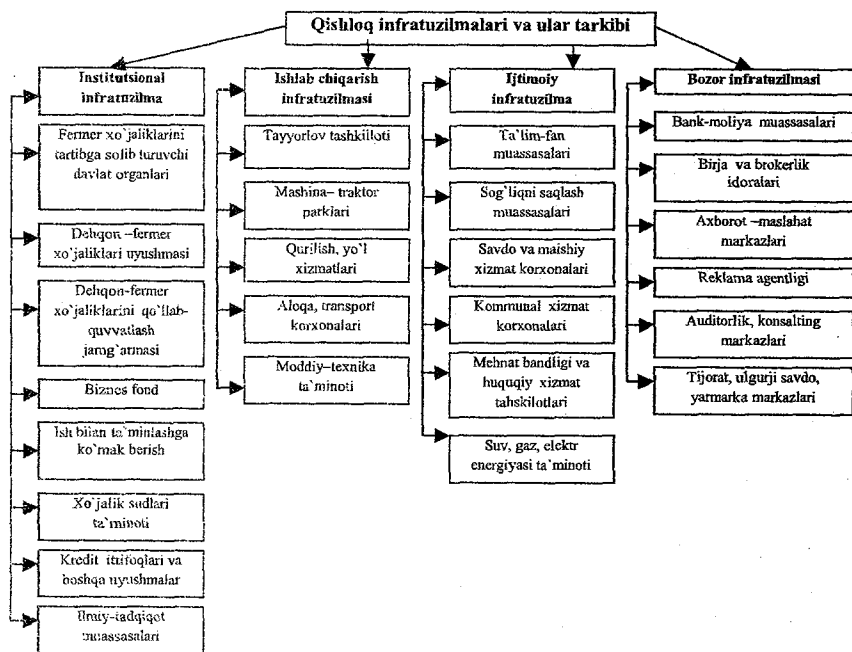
Qishloq infratuzilmalari va ular tarkibi

Institutsional infratuzilma

Fermer xo`jaliklarini tartibga solib turuvchi davlat organlari

Dehqon –fermer xo`jaliklari uyushmasi

Dehqon-fermer xo`jaliklarini qo`llab-quvvatlash jamg`armasi

Biznes fond

Ish bilan ta`minlashga ko`mak berish

Xo`jalik sudlari ta`minoti

Kredit ittifoqlari va boshqa uyushmalar

Ilmiy-tadqiqot muassasalari

Ishlab chiqarish infratuzilmasi

Tayyorlov tashkilloti

Mashina– traktor parklari

Qurilish, yo`l xizmatlari

Aloqa, transport korxonalari

Moddiy–texnika ta`minoti

Ijtimoiy infratuzilma

Ta`lim-fan muassasalari

Sog`liqni saqlash muassasalari

Savdo va maishiy xizmat korxonalari

Kommunal xizmat korxonalari

Mehnat bandligi va huquqiy xizmat tashkilotlari

Suv, gaz, elektr energiyasi ta`minoti

Bozor infratuzilmasi

Bank-moliya muassasalari

Birja va brokerlik idoralari

Axborot –maslahat markazlari

Reklama agentligi

Auditorlik, konsalting markazlari

Tijorat, ulgurji savdo, yarmarka markazlari